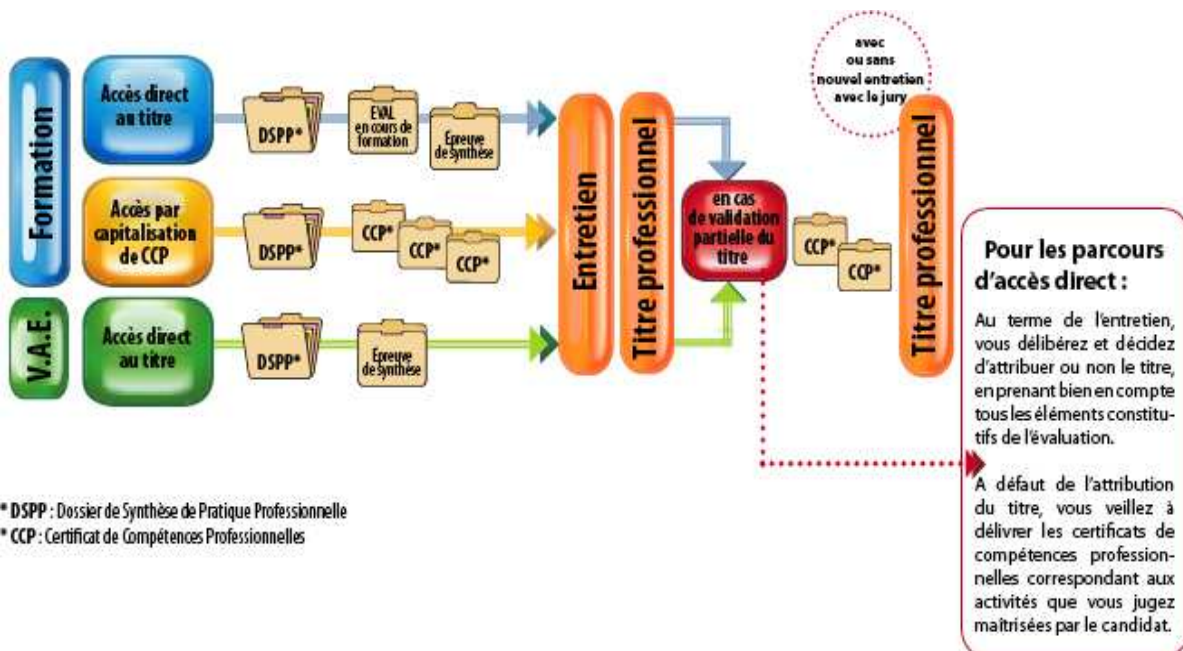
Formation

Accès direct au titre

DSPP*

EVAL en cours de formation

Epreuve de synthèse

Accès par capitalisation de CCP

DSPP*

CCP*

CCP*

CCP*

V.A.E.

Accès direct au titre

DSPP*

Epreuve de synthèse

Entretien

Titre professionnel

en cas de validation partielle du titre

CCP*

CCP*

avec ou sans nouvel entretien avec le jury

Titre professionnel

Pour les parcours d'accès direct :

Au terme de l'entretien, vous délibérez et décidez d'attribuer ou non le titre, en prenant bien en compte tous les éléments constitutifs de l'évaluation.

A défaut de l'attribution du titre, vous veillez à délivrer les certificats de compétences professionnelles correspondant aux activités que vous jugez maîtrisées par le candidat.

* DSPP : Dossier de Synthèse de Pratique Professionnelle
* CCP : Certificat de Compétences Professionnelles